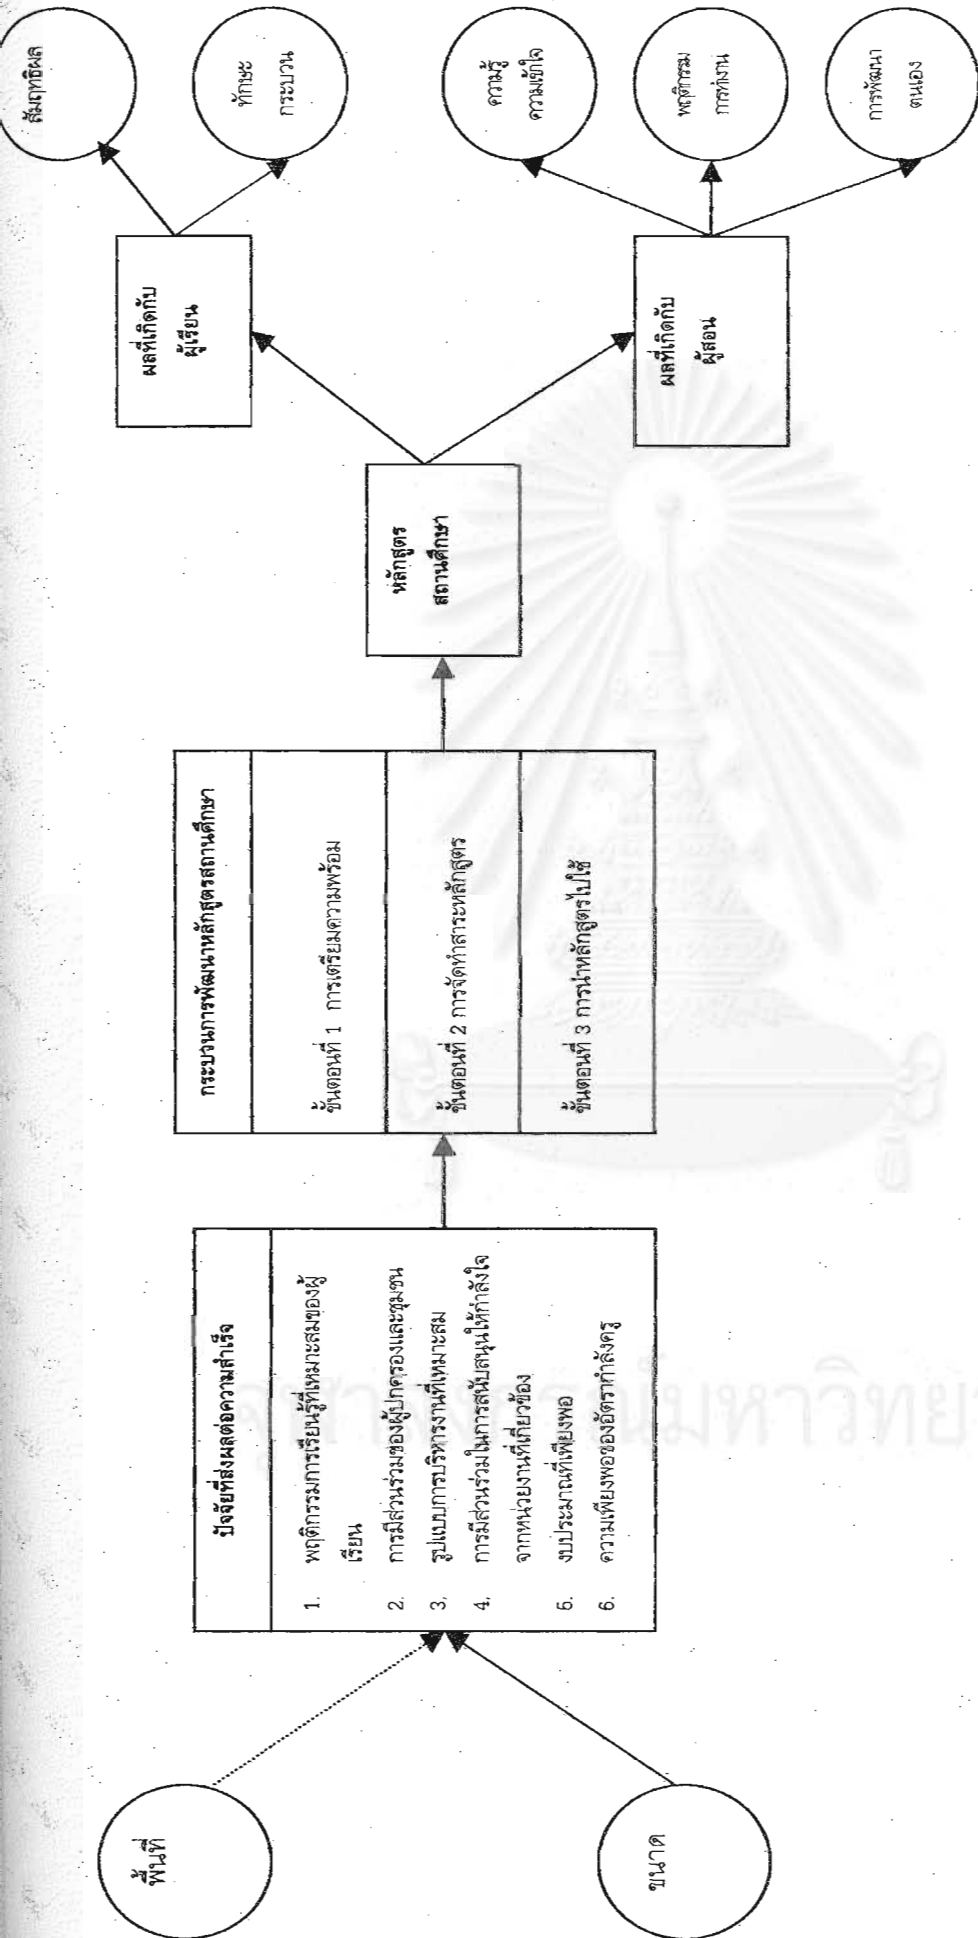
พื้นที่

ขนาด

ปัจจัยที่ส่งผลต่อความสำเร็จ

1. พฤติกรรมการเรียนรู้ที่เหมาะสมของผู้เรียน
2. การมีส่วนร่วมของผู้ปกครองและชุมชน
3. รูปแบบการบริหารงานที่เหมาะสม
4. การมีส่วนร่วมในการสนับสนุนให้กำลังใจจากหน่วยงานที่เกี่ยวข้อง
5. งบประมาณที่เพียงพอ
6. ความเพียงพอของอัตรากำลังครู

กระบวนการพัฒนาหลักสูตรสถานศึกษา

ขั้นตอนที่ 1 การเตรียมความพร้อม

ขั้นตอนที่ 2 การจัดทำสาระหลักสูตร

ขั้นตอนที่ 3 การนำหลักสูตรไปใช้

หลักสูตรสถานศึกษา

ผลที่เกิดกับผู้เรียน

ผลที่เกิดกับผู้สอน

สัมฤทธิ์ผล

ทักษะกระบวน

ความรู้ความเข้าใจ

พฤติกรรมการทำงาน

การพัฒนาตนเอง